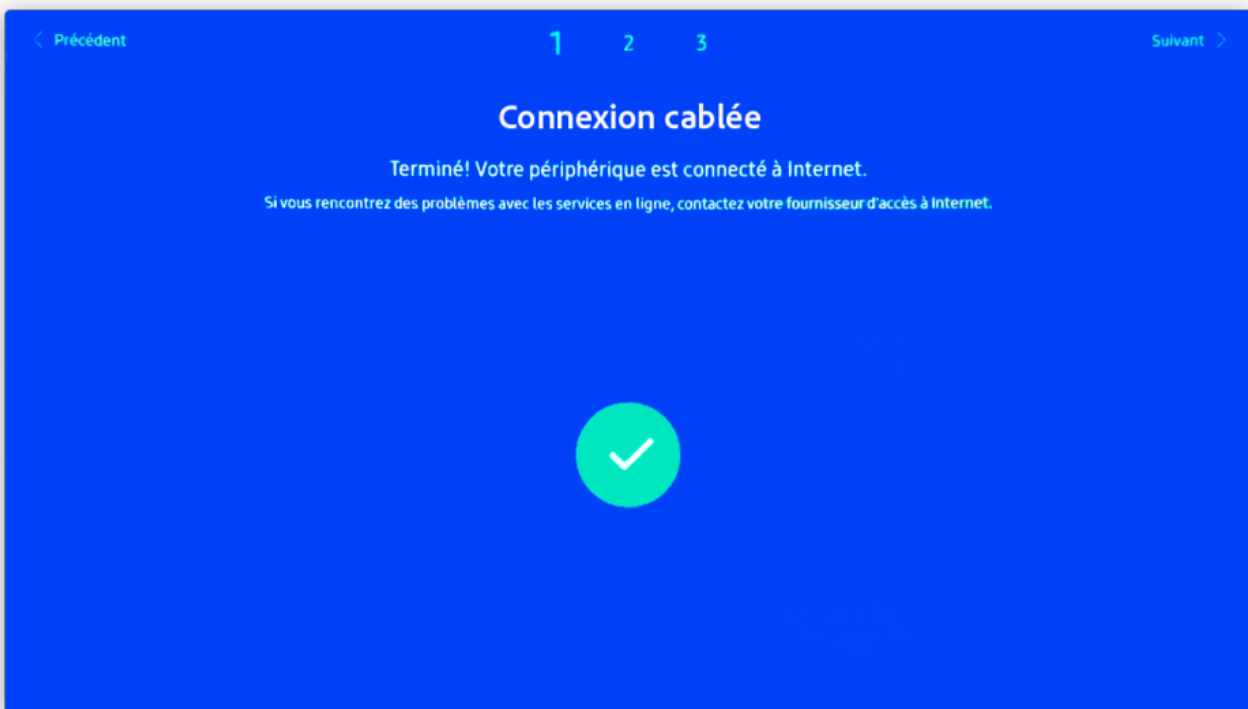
< Précédent

1 2 3

Suivant >

Connexion cablée

Terminé! Votre périphérique est connecté à Internet.

Si vous rencontrez des problèmes avec les services en ligne, contactez votre fournisseur d'accès à Internet.